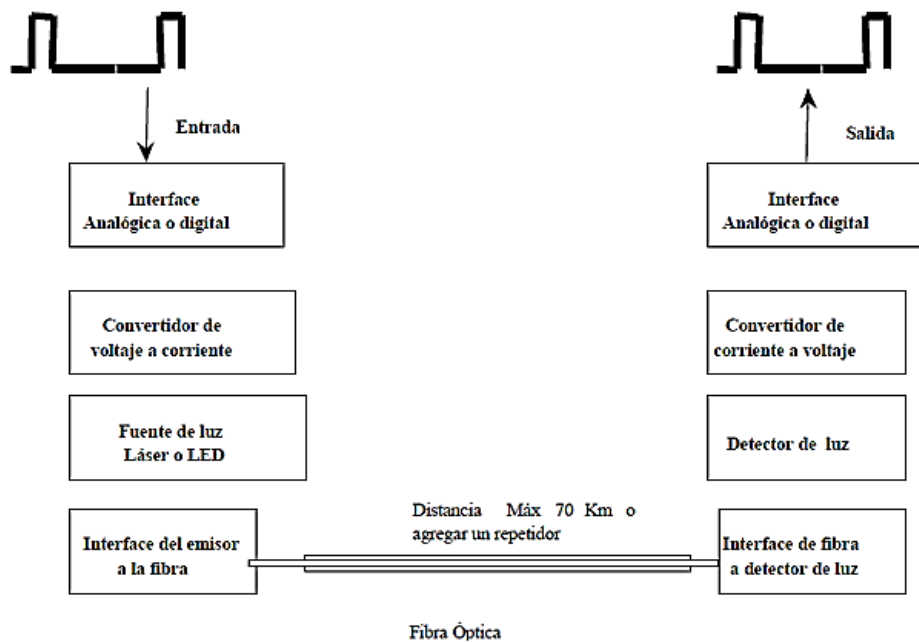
Entrada

Interface
Analógica o digital

Convertidor de
voltaje a corriente

Fuente de luz
Láser o LED

Interface del emisor
a la fibra

Salida

Interface
Analógica o digital

Convertidor de
corriente a voltaje

Detector de luz

Interface de fibra
a detector de luz

Distancia Máx 70 Km o
agregar un repetidor

Fibra Óptica